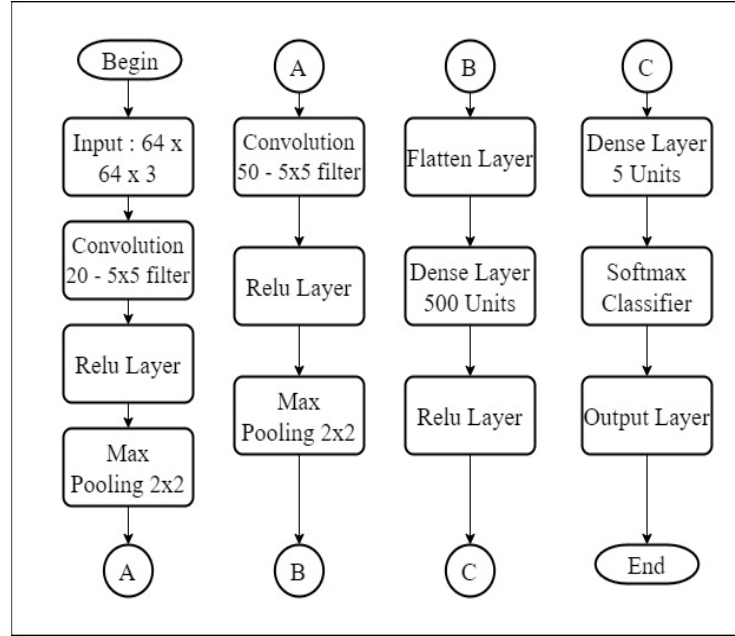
Begin

Input : 64 x 64 x 3

Convolution 20 - 5x5 filter

Relu Layer

Max Pooling 2x2

A

A

Convolution 50 - 5x5 filter

Relu Layer

Max Pooling 2x2

B

B

Flatten Layer

Dense Layer 500 Units

Relu Layer

C

C

Dense Layer 5 Units

Softmax Classifier

Output Layer

End